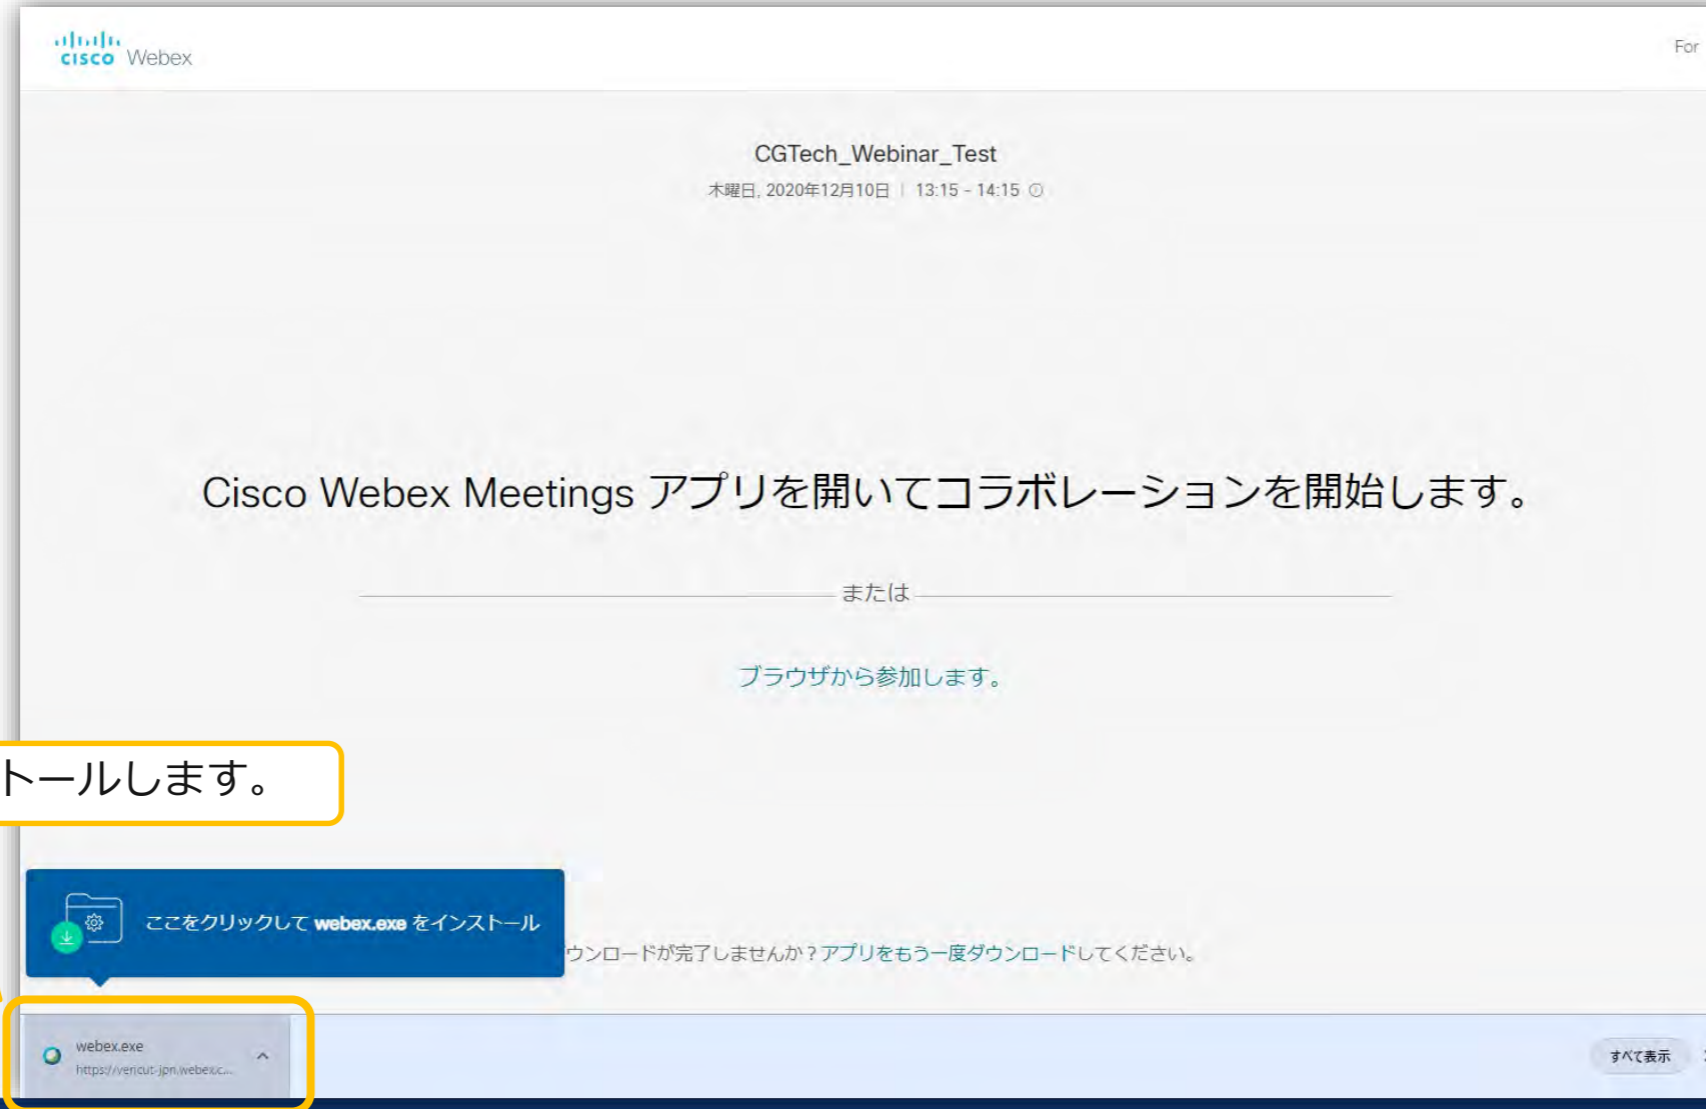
cisco Webex

For

CGTech_Webinar_Test

木曜日, 2020年12月10日 | 13:15 - 14:15

Cisco Webex Meetings アプリを開いてコラボレーションを開始します。

または

ブラウザから参加します。

トールします。

ここをクリックして webex.exe をインストール

ウンロードが完了しませんか？アプリをもう一度ダウンロードしてください。

webex.exe
https://vericut-jpn.webex.c...

すべて表示